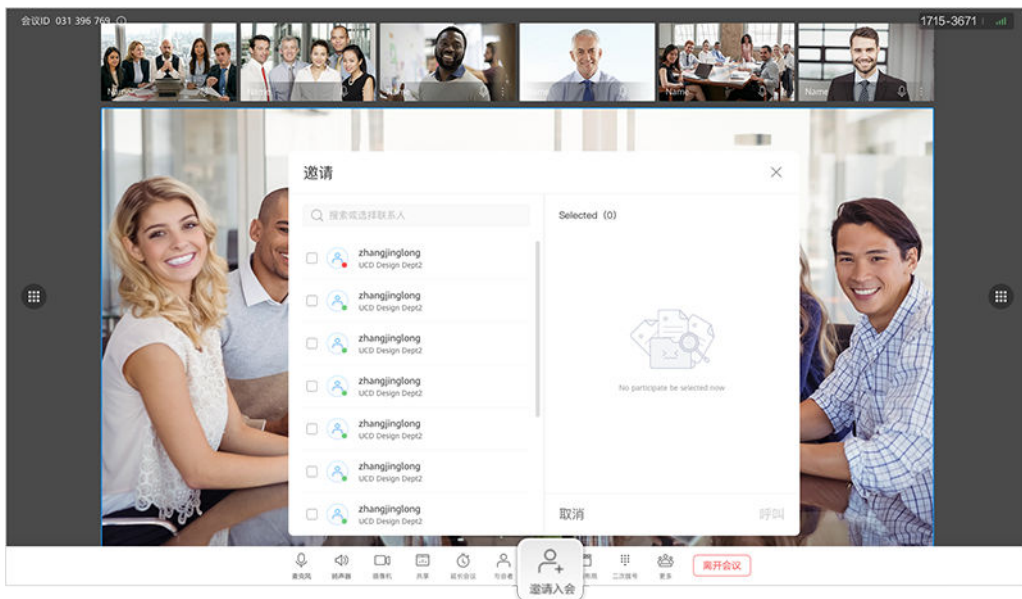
会议ID 031 396 769

1715-3671

Name

Name

Name

Name

Name

Name

邀请

搜索或选择联系人

zhangjinglong
UCD Design Dept2

zhangjinglong
UCD Design Dept2

zhangjinglong
UCD Design Dept2

zhangjinglong
UCD Design Dept2

zhangjinglong
UCD Design Dept2

zhangjinglong
UCD Design Dept2

zhangjinglong
UCD Design Dept2

Selected (0)

No participate be selected now

取消

呼叫

麦克风 扬声器 摄像机 共享 延长会议 与会者 邀请入会 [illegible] 二次拨号 更多 离开会议